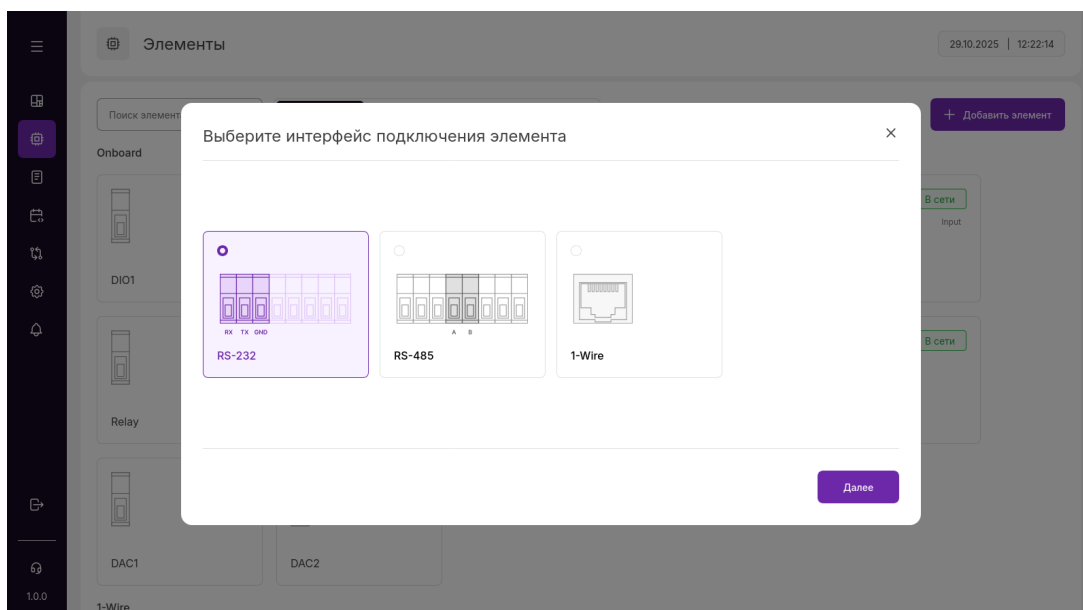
Элементы

29.10.2025 | 12:22:14

Поиск элемент

+ Добавить элемент

Onboard

DIO1

Relay

DAC1

DAC2

1-Wire

В сети

Input

В сети

1.0.0

Выберите интерфейс подключения элемента

×

RX TX GND

RS-232

A B

RS-485

1-Wire

Далее